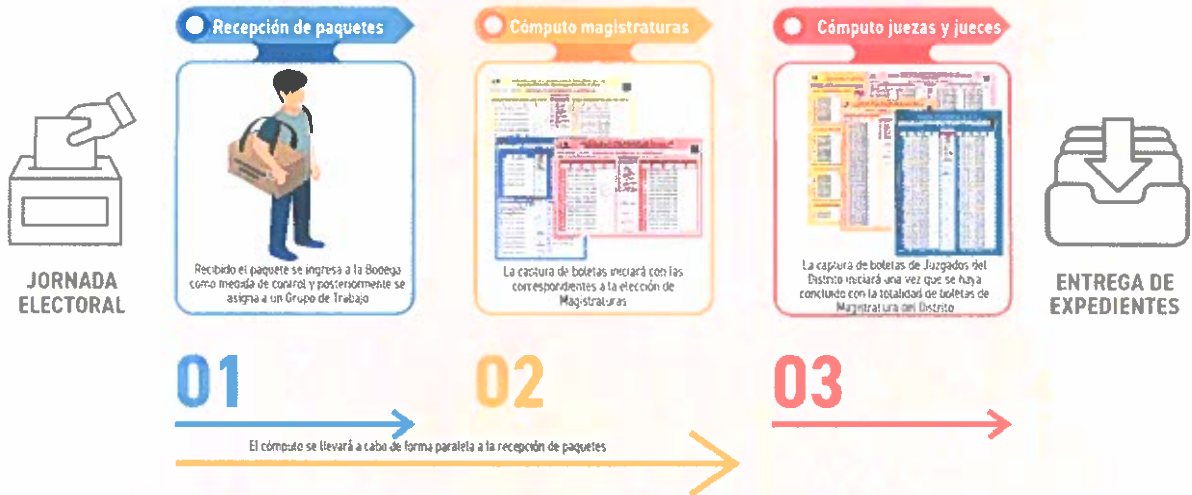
JORNADA ELECTORAL

Recepción de paquetes

Recibido el paquete se ingresa a la Bodega como medida de control y posteriormente se asigna a un Grupo de Trabajo

Cómputo magistraturas

La captura de boletas iniciará con las correspondientes a la elección de Magistraturas

Cómputo juezas y jueces

La captura de boletas de Juzgados del Distrito iniciará una vez que se haya concluido con la totalidad de boletas de Magistratura del Distrito

ENTREGA DE EXPEDIENTES

01

02

03

El cómputo se llevará a cabo de forma paralela a la recepción de paquetes